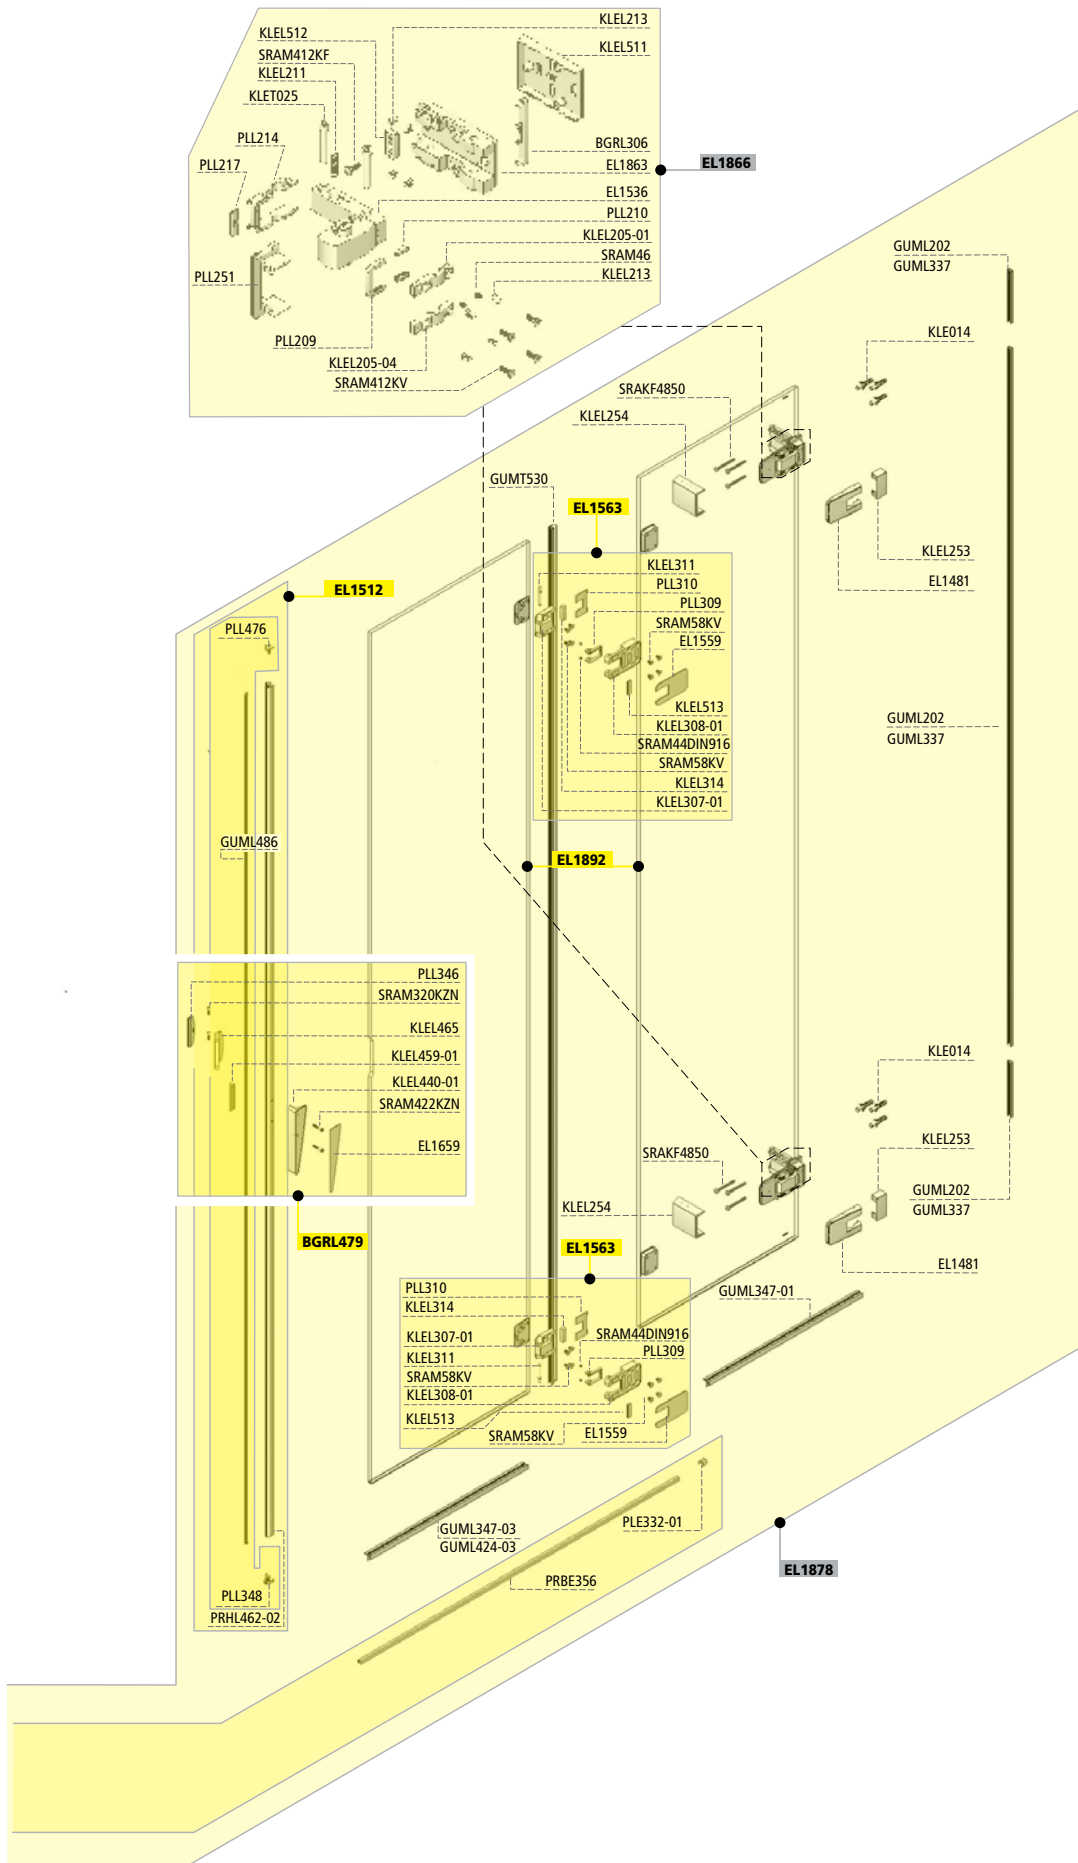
KLEL512
SRAM412KF
KLEL211
KLET025
PLL214
PLL217
PLL251
PLL209
KLEL205-04
SRAM412KV
KLEL213
KLEL511
BGRL306
EL1863
EL1866
EL1536
PLL210
KLEL205-01
SRAM46
KLEL213

GUML202
GUML337
KLE014
SRAKF4850
KLEL254
GUMT530
EL1563
KLEL253
EL1481
EL1512
KLEL311
PLL310
PLL309
SRAM58KV
EL1559
KLEL513
KLEL308-01
SRAM44DIN916
SRAM58KV
KLEL314
KLEL307-01
PLL476
GUML202
GUML337
GUML486
EL1892
PLL346
SRAM320KZN
KLEL465
KLEL459-01
KLEL440-01
SRAM422KZN
EL1659
KLE014
KLEL253
SRAKF4850
GUML202
GUML337
KLEL254
EL1481
BGRL479
EL1563
PLL310
KLEL314
KLEL307-01
KLEL311
SRAM58KV
KLEL308-01
KLEL513
SRAM58KV
EL1559
SRAM44DIN916
PLL309
GUML347-01
GUML347-03
GUML424-03
PLE332-01
PRBE356
EL1878
PLL348
PRHL462-02